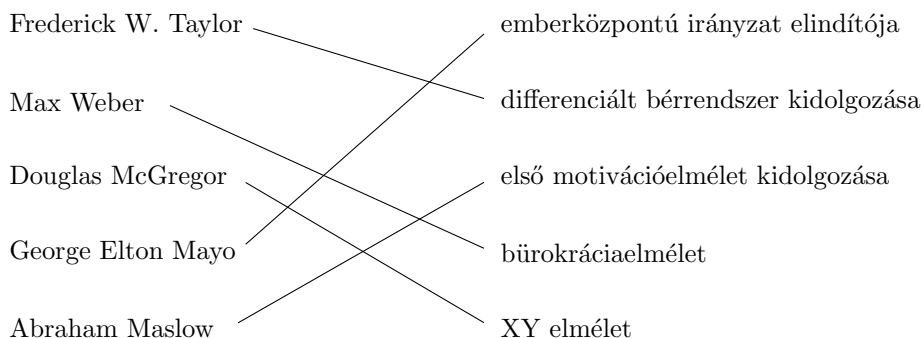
Frederick W. Taylor

Max Weber

Douglas McGregor

George Elton Mayo

Abraham Maslow

emberközpontú irányzat elindítója

differenciált bérrendszer kidolgozása

első motivációelmélet kidolgozása

bürokráciaelmélet

XY elmélet